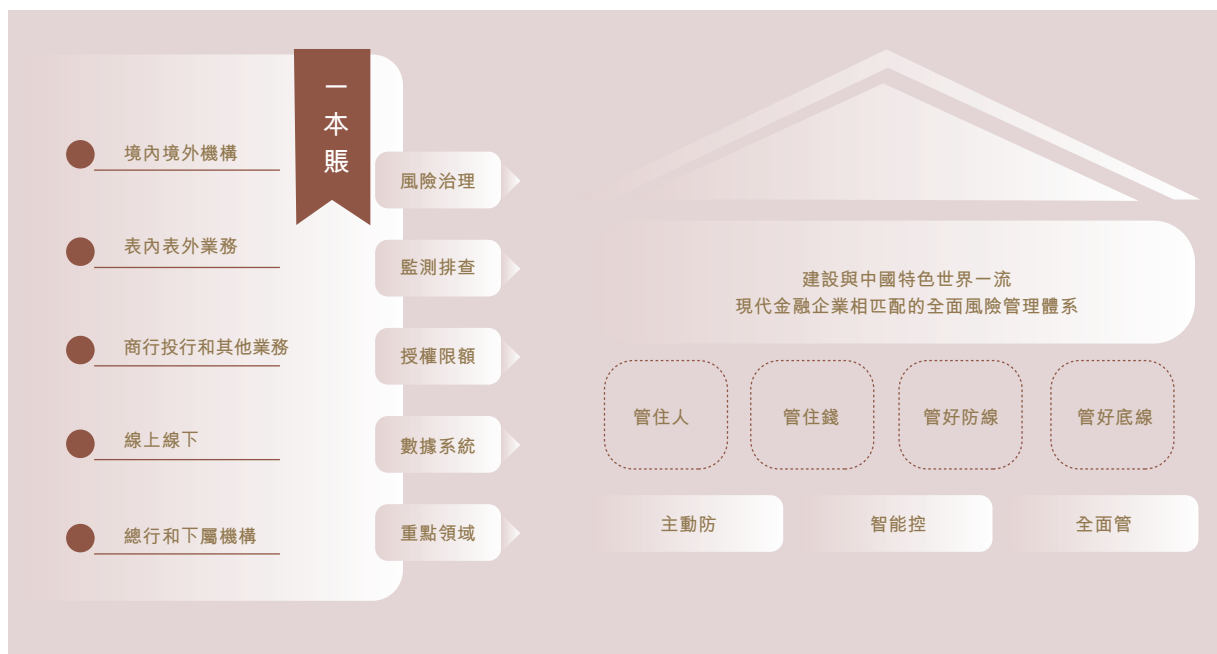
一本賬

境內境外機構

表內表外業務

商行投行和其他業務

線上線下

總行和下屬機構

風險治理

監測排查

授權限額

數據系統

重點領域

建設與中國特色世界一流
現代金融企業相匹配的全面風險管理體系

管住人

管住錢

管好防線

管好底線

主動防

智能控

全面管